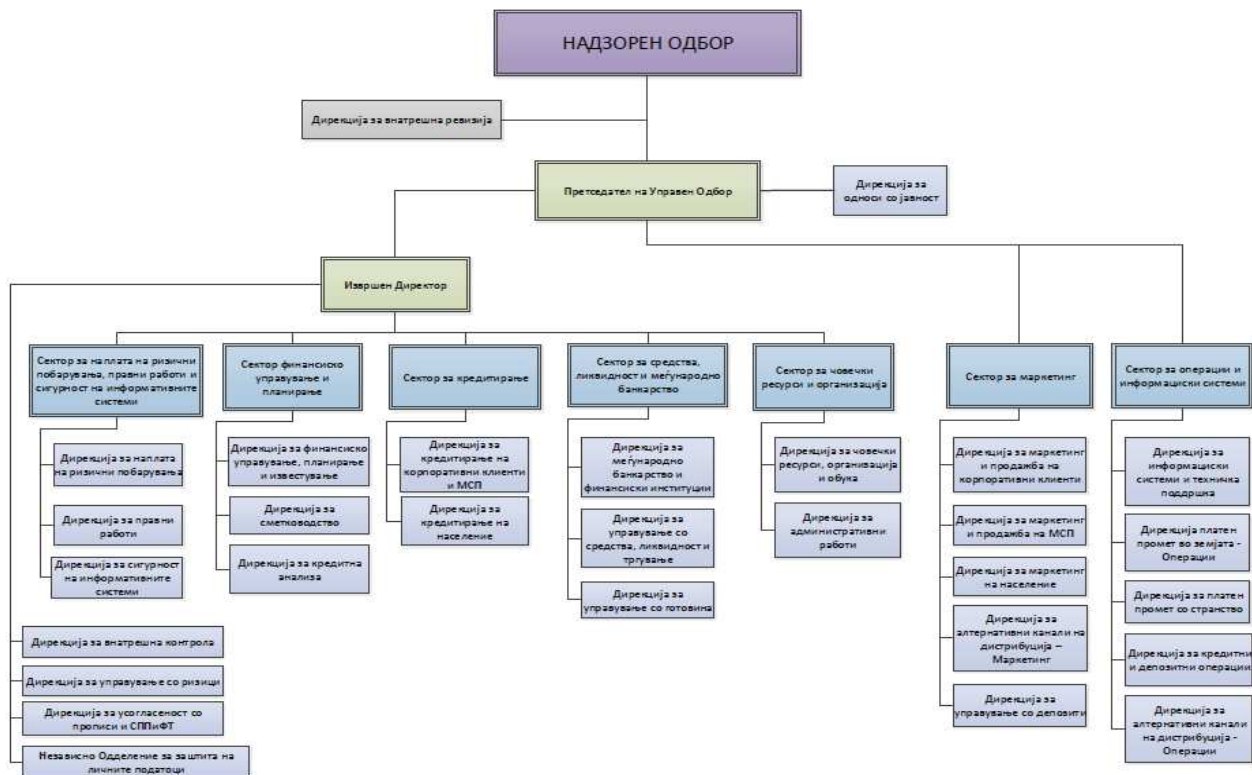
НАДЗОРЕН ОДБОР

Дирекција за внатрешна ревизија

Претседател на Управен Одбор

Дирекција за односи со јавност

Извршен Директор

Сектор за наплата на ризични побарувања, правни работи и сигурност на информативните системи

Дирекција за наплата на ризични побарувања

Дирекција за правни работи

Дирекција за сигурност на информативните системи

Сектор финансиско управување и планирање

Дирекција за финансиско управување, планирање и известување

Дирекција за сметководство

Дирекција за кредитна анализа

Сектор за кредитирање

Дирекција за кредитирање на корпоративни клиенти и МСП

Дирекција за кредитирање на население

Сектор за средства, ликвидност и меѓународно банкарство

Дирекција за меѓународно банкарство и финансиски институции

Дирекција за управување со средства, ликвидност и тргување

Дирекција за управување со готовина

Сектор за човечки ресурси и организација

Дирекција за човечки ресурси, организација и обука

Дирекција за административни работи

Сектор за маркетинг

Дирекција за маркетинг и продажба на корпоративни клиенти

Дирекција за маркетинг и продажба на МСП

Дирекција за маркетинг на население

Дирекција за алтернативни канали на дистрибуција – Маркетинг

Дирекција за управување со депозити

Сектор за операции и информациски системи

Дирекција за информациски системи и техничка поддршка

Дирекција платен промет во земјата - Операции

Дирекција за платен промет со странство

Дирекција за кредитни и депозитни операции

Дирекција за алтернативни канали на дистрибуција - Операции

Дирекција за внатрешна контрола

Дирекција за управување со ризици

Дирекција за усогласеност со прописи и СППиФТ

Независно Одделение за заштита на личните податоци